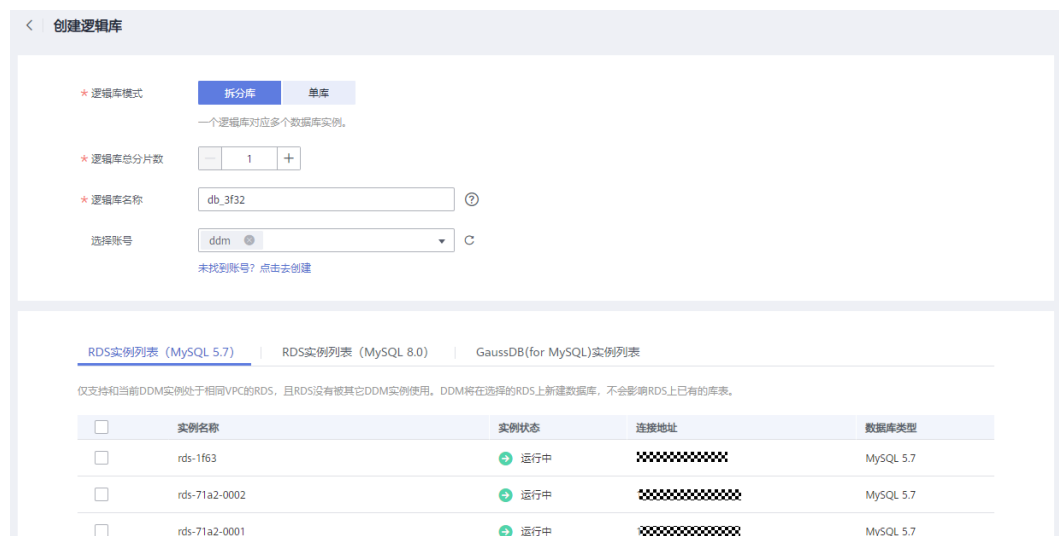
< 创建逻辑库

* 逻辑库模式 拆分库 单库

一个逻辑库对应多个数据库实例。

* 逻辑库总分片数 — 1 +

* 逻辑库名称 db_3f32

选择账号 ddm

未找到账号？点击去创建

RDS实例列表（MySQL 5.7） | RDS实例列表（MySQL 8.0） | GaussDB(for MySQL)实例列表

仅支持和当前DDM实例处于相同VPC的RDS，且RDS没有被其它DDM实例使用。DDM将在选择的RDS上新建数据库，不会影响RDS上已有的库表。

| | 实例名称 | 实例状态 | 连接地址 | 数据库类型 |
|---|---|---|---|---|
| | rds-1f63 | 运行中 | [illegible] | MySQL 5.7 |
| | rds-71a2-0002 | 运行中 | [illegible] | MySQL 5.7 |
| | rds-71a2-0001 | 运行中 | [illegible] | MySQL 5.7 |